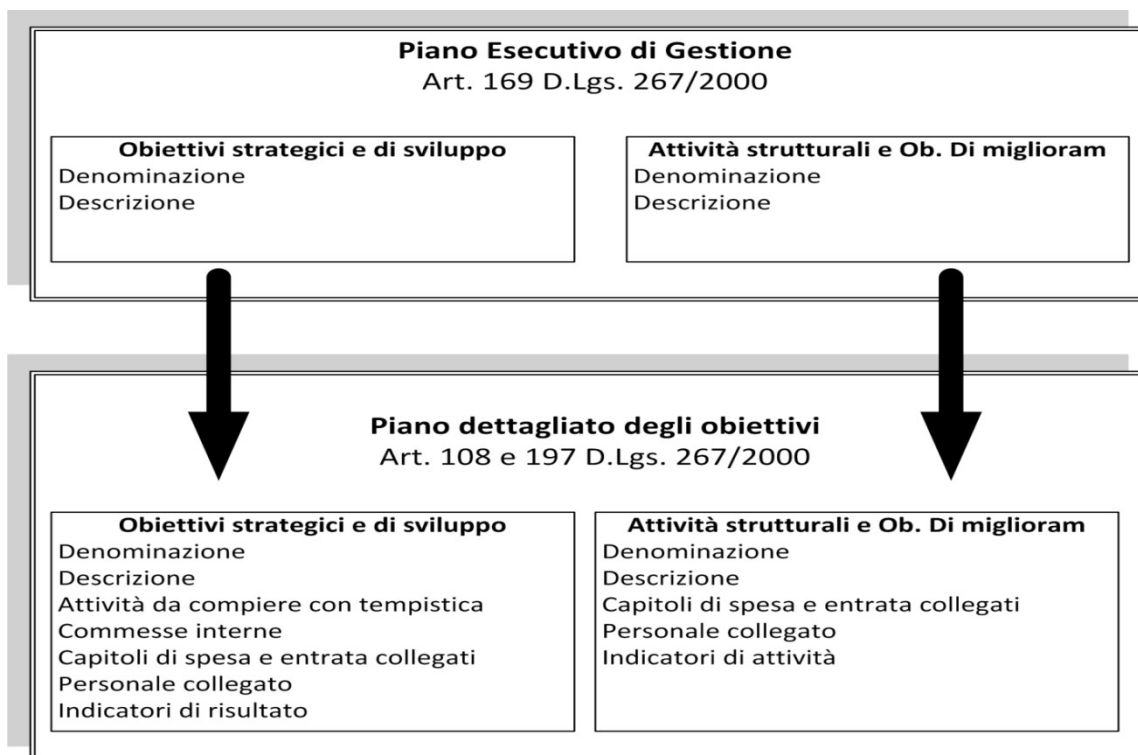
**Piano Esecutivo di Gestione**
Art. 169 D.Lgs. 267/2000

**Obiettivi strategici e di sviluppo**
Denominazione
Descrizione

**Attività strutturali e Ob. Di migliora**m
Denominazione
Descrizione

**Piano dettagliato degli obiettivi**
Art. 108 e 197 D.Lgs. 267/2000

**Obiettivi strategici e di sviluppo**
Denominazione
Descrizione
Attività da compiere con tempistica
Commesse interne
Capitoli di spesa e entrata collegati
Personale collegato
Indicatori di risultato

**Attività strutturali e Ob. Di migliora**m
Denominazione
Descrizione
Capitoli di spesa e entrata collegati
Personale collegato
Indicatori di attività